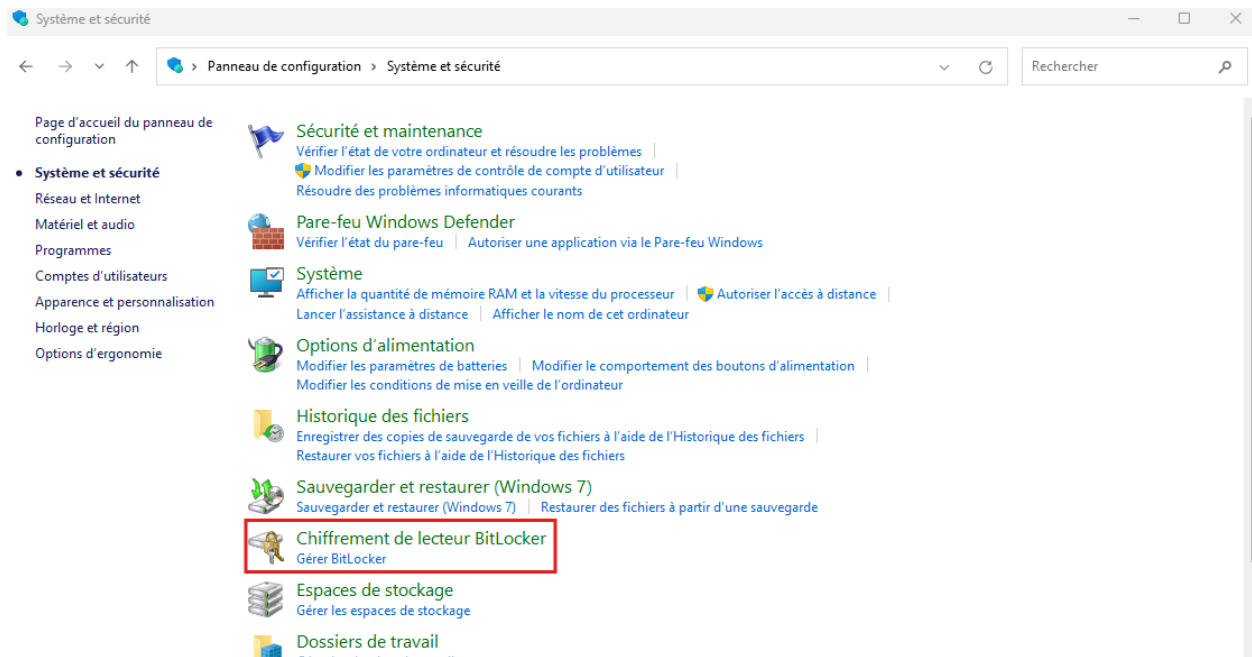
Système et sécurité

Panneau de configuration › Système et sécurité

Rechercher

Page d'accueil du panneau de configuration

Système et sécurité

Réseau et Internet

Matériel et audio

Programmes

Comptes d'utilisateurs

Apparence et personnalisation

Horloge et région

Options d'ergonomie

Sécurité et maintenance
Vérifier l'état de votre ordinateur et résoudre les problèmes | Modifier les paramètres de contrôle de compte d'utilisateur | Résoudre des problèmes informatiques courants

Pare-feu Windows Defender
Vérifier l'état du pare-feu | Autoriser une application via le Pare-feu Windows

Système
Afficher la quantité de mémoire RAM et la vitesse du processeur | Autoriser l'accès à distance | Lancer l'assistance à distance | Afficher le nom de cet ordinateur

Options d'alimentation
Modifier les paramètres de batteries | Modifier le comportement des boutons d'alimentation | Modifier les conditions de mise en veille de l'ordinateur

Historique des fichiers
Enregistrer des copies de sauvegarde de vos fichiers à l'aide de l'Historique des fichiers | Restaurer vos fichiers à l'aide de l'Historique des fichiers

Sauvegarder et restaurer (Windows 7)
Sauvegarder et restaurer (Windows 7) | Restaurer des fichiers à partir d'une sauvegarde

Chiffrement de lecteur BitLocker
Gérer BitLocker

Espaces de stockage
Gérer les espaces de stockage

Dossiers de travail
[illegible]